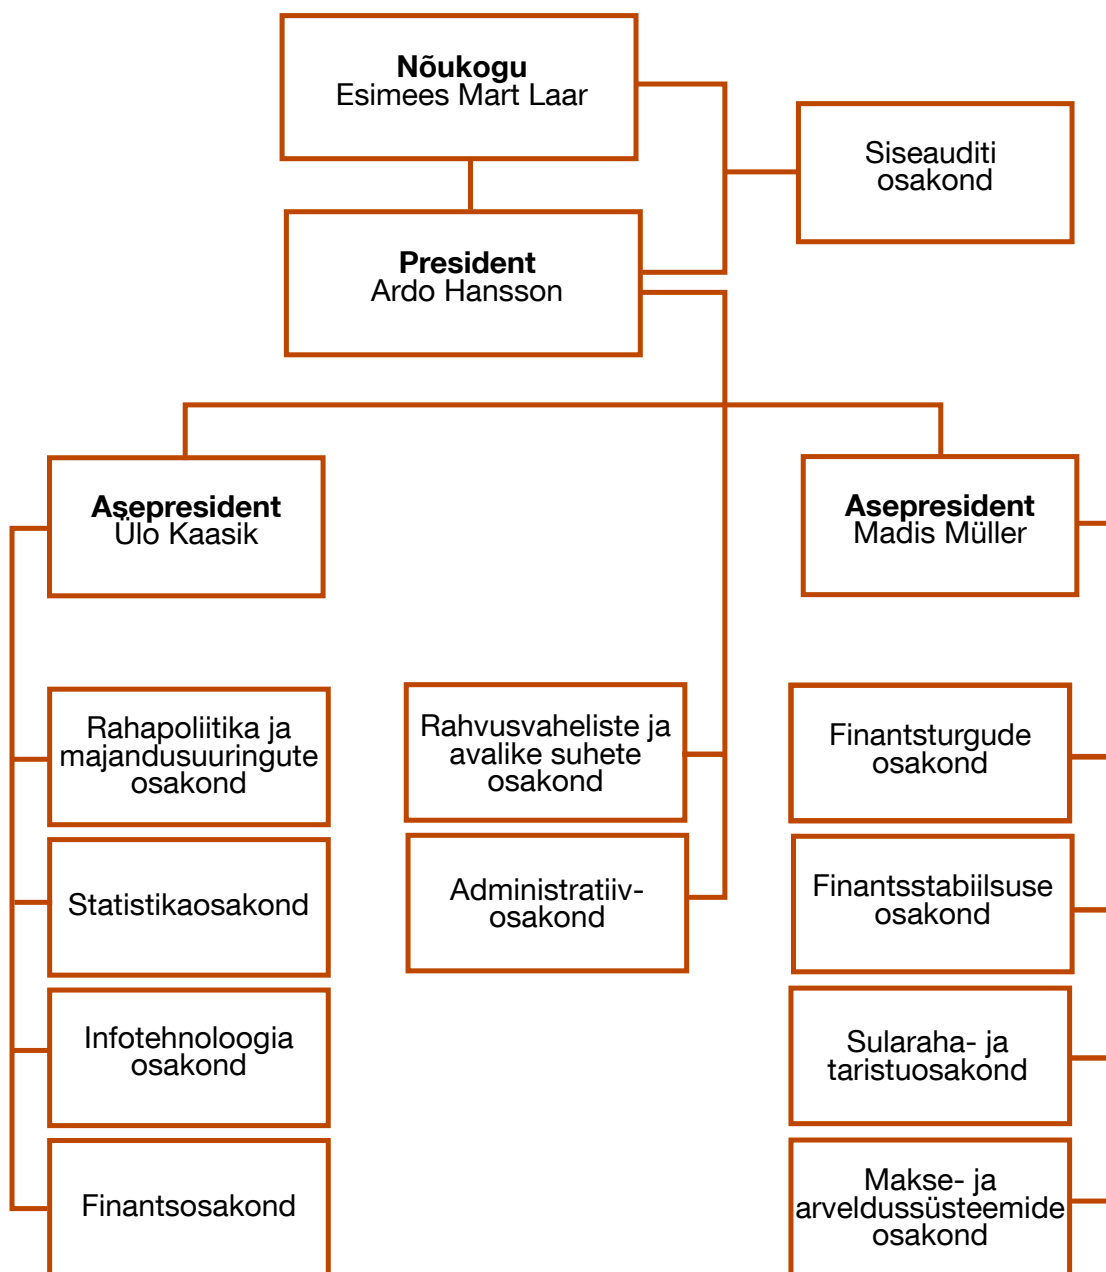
**Nõukogu**
Esimees Mart Laar

Siseauditi osakond

**President**
Ardo Hansson

**Asepresident**
Ülo Kaasik

**Asepresident**
Madis Müller

Rahapoliitika ja majandusuuringute osakond

Statistikaosakond

Infotehnoloogia osakond

Finantsosakond

Rahvusvaheliste ja avalike suhete osakond

Administratiiv-osakond

Finantsturgude osakond

Finantsstabiilsuse osakond

Sularaha- ja taristuosakond

Makse- ja arveldussüsteemide osakond